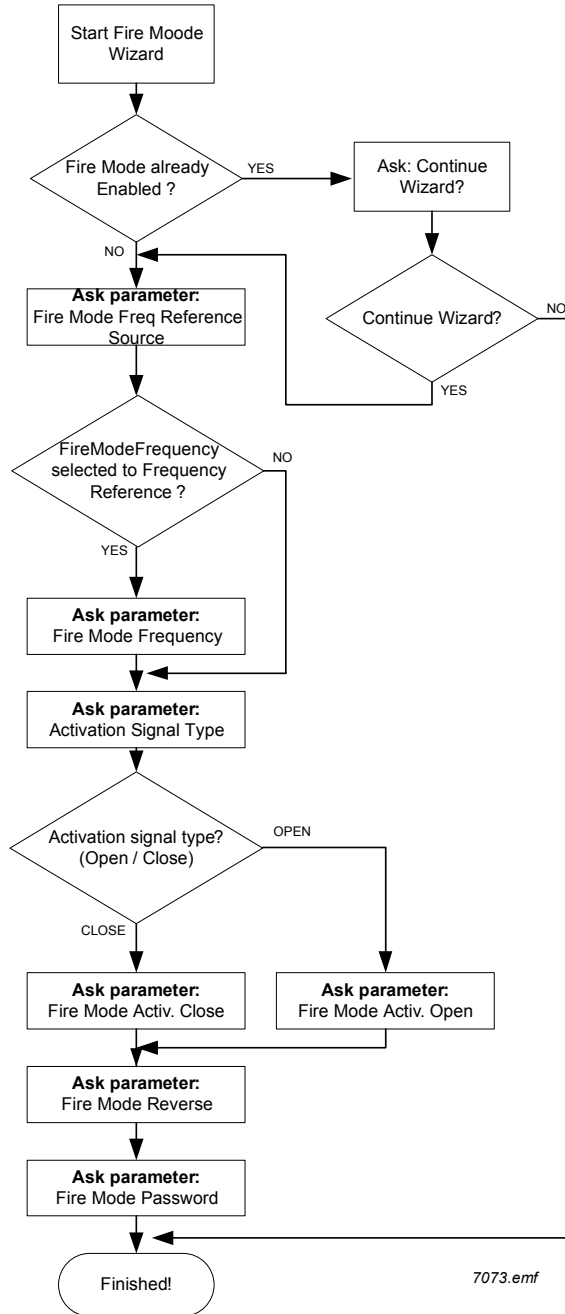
Start Fire Moode Wizard

Fire Mode already Enabled ?

YES

Ask: Continue Wizard?

NO

Continue Wizard?

NO

YES

**Ask parameter:**
Fire Mode Freq Reference Source

FireModeFrequency selected to Frequency Reference ?

NO

YES

**Ask parameter:**
Fire Mode Frequency

**Ask parameter:**
Activation Signal Type

Activation signal type? (Open / Close)

OPEN

CLOSE

**Ask parameter:**
Fire Mode Activ. Close

**Ask parameter:**
Fire Mode Activ. Open

**Ask parameter:**
Fire Mode Reverse

**Ask parameter:**
Fire Mode Password

Finished!

7073.emf